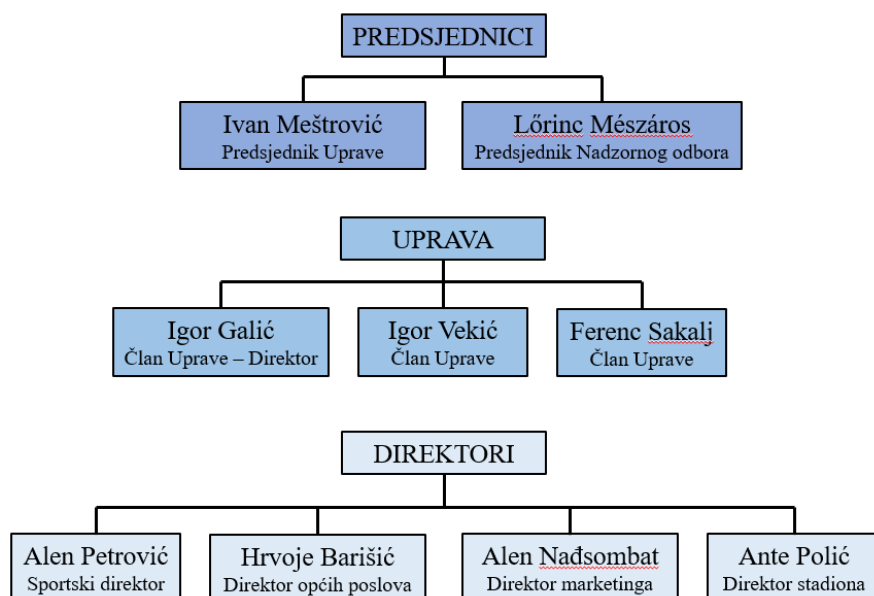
PREDSJEDNICI

Ivan Meštrović
Predsjednik Uprave

Lőrinc Mészáros
Predsjednik Nadzornog odbora

UPRAVA

Igor Galić
Član Uprave – Direktor

Igor Vekić
Član Uprave

Ferenc Sakalj
Član Uprave

DIREKTORI

Alen Petrović
Sportski direktor

Hrvoje Barišić
Direktor općih poslova

Alen Nađsombat
Direktor marketinga

Ante Polić
Direktor stadiona